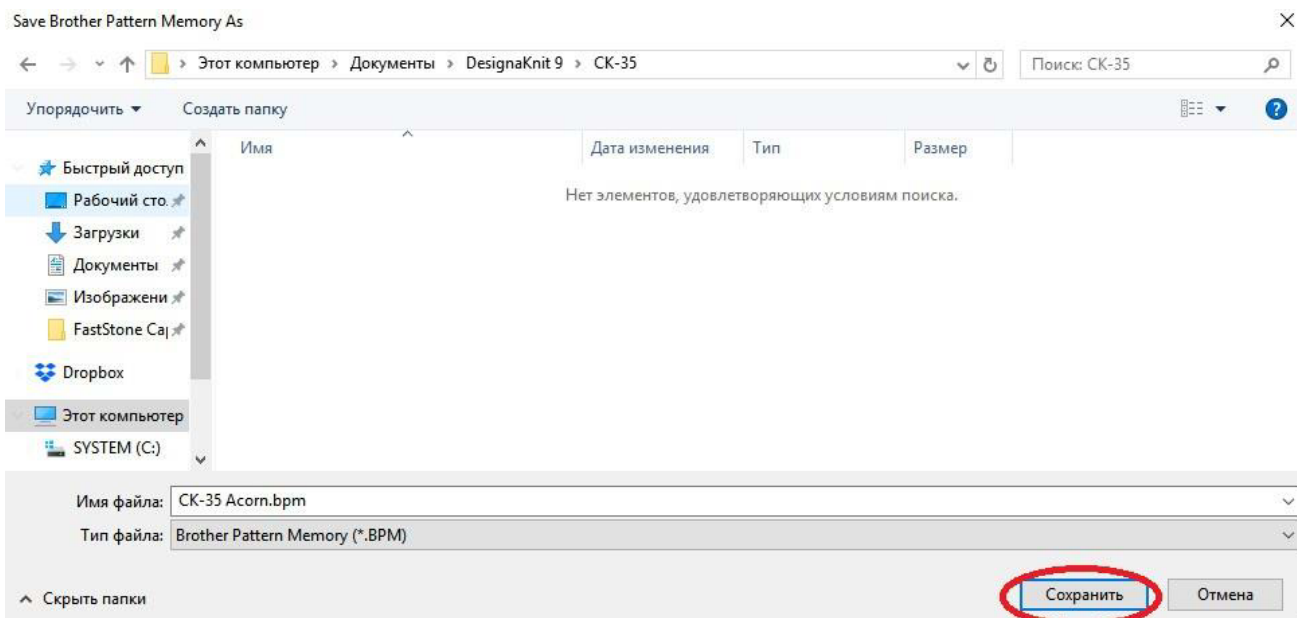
Save Brother Pattern Memory As

Этот компьютер › Документы › DesignaKnit 9 › CK-35

Поиск: CK-35

Упорядочить ▾ Создать папку

Быстрый доступ
Рабочий сто.
Загрузки
Документы
Изображени
FastStone Ca
Dropbox
Этот компьютер
SYSTEM (C:)

| Имя | Дата изменения | Тип | Размер |
|---|---|---|---|

Нет элементов, удовлетворяющих условиям поиска.

Имя файла: CK-35 Acorn.bpm
Тип файла: Brother Pattern Memory (*.BPM)

Скрыть папки

Сохранить
Отмена